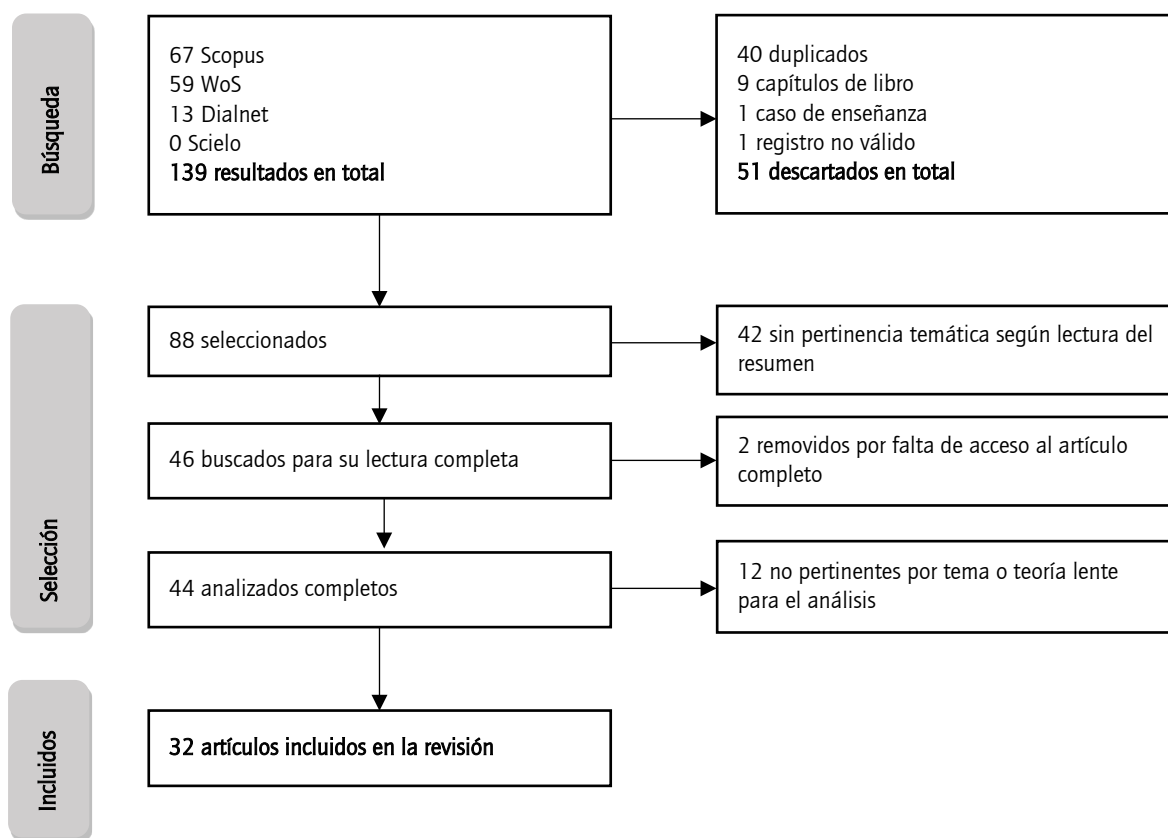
Búsqueda

67 Scopus
59 WoS
13 Dialnet
0 Scielo
139 resultados en total

40 duplicados
9 capítulos de libro
1 caso de enseñanza
1 registro no válido
51 descartados en total

Selección

88 seleccionados

42 sin pertinencia temática según lectura del resumen

46 buscados para su lectura completa

2 removidos por falta de acceso al artículo completo

44 analizados completos

12 no pertinentes por tema o teoría lente para el análisis

Incluidos

32 artículos incluidos en la revisión